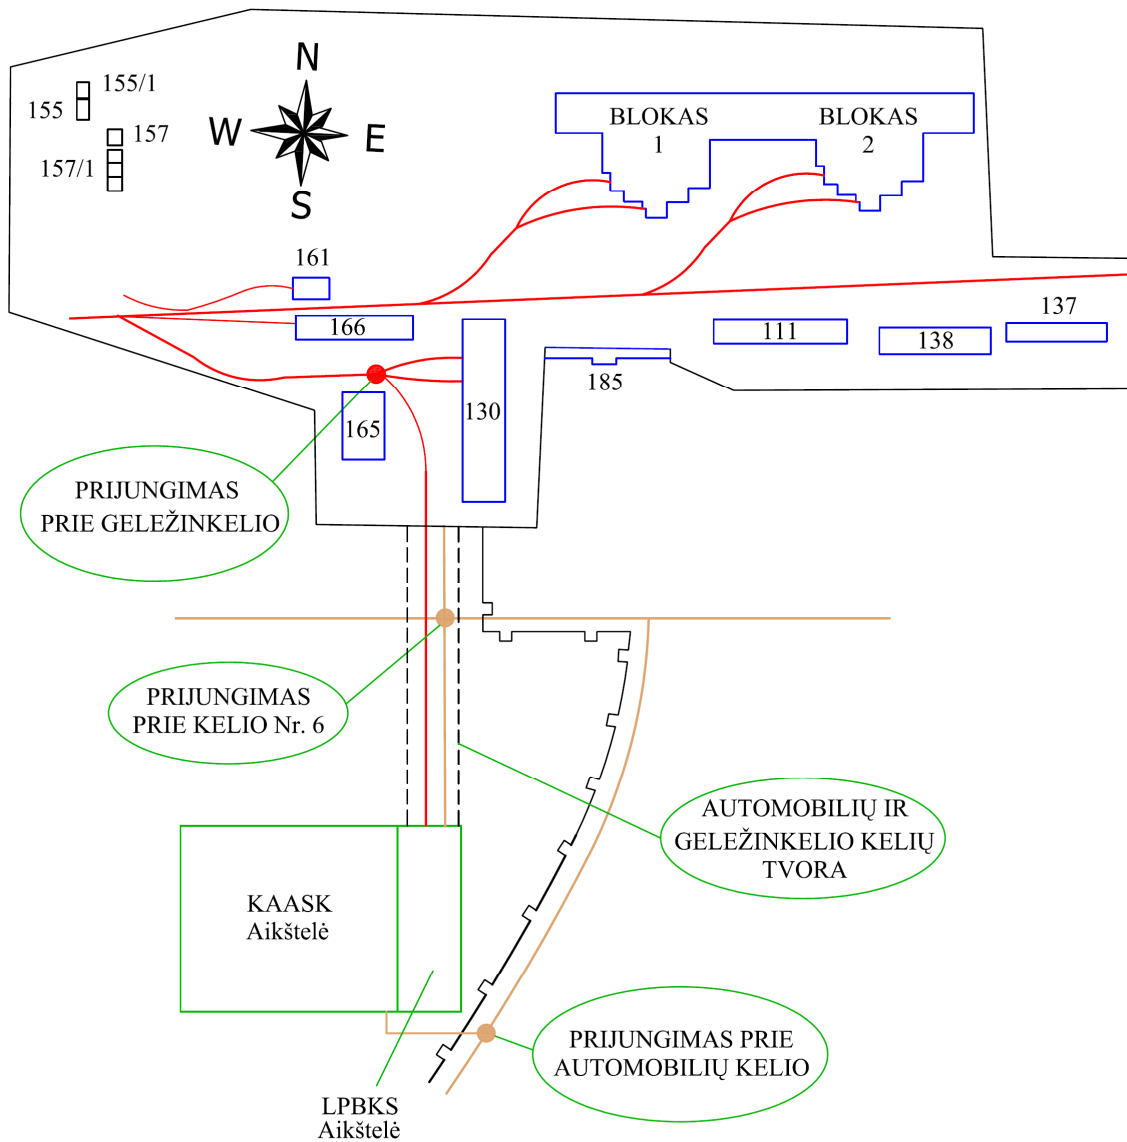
N
W
E
S

155/1
155
157
157/1

BLOKAS
1

BLOKAS
2

161
166
137
111
138
185
165
130

PRIJUNGIMAS PRIE GELEŽINKELIO

PRIJUNGIMAS PRIE KELIO Nr. 6

AUTOMOBILIŲ IR GELEŽINKELIO KELIŲ TVORA

KAASK
Aikštelė

PRIJUNGIMAS PRIE AUTOMOBILIŲ KELIO

LPBKS
Aikštelė